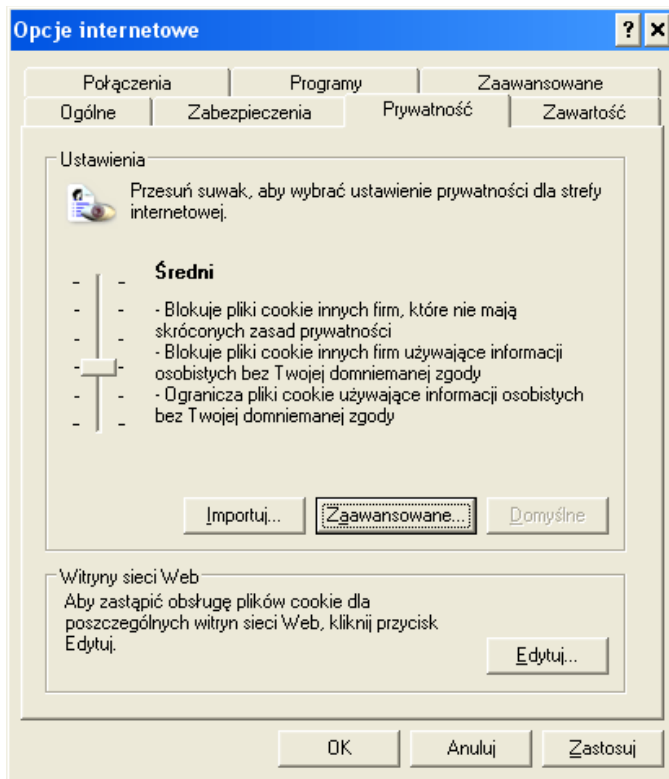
Opcje internetowe

?

Połączenia

Programy

Zaawansowane

Ogólne

Zabezpieczenia

Prywatność

Zawartość

Ustawienia

Przesuń suwak, aby wybrać ustawienie prywatności dla strefy internetowej.

Średni

- Blokuje pliki cookie innych firm, które nie mają skróconych zasad prywatności
- Blokuje pliki cookie innych firm używające informacji osobistych bez Twojej domniemanej zgody
- Ogranicza pliki cookie używające informacji osobistych bez Twojej domniemanej zgody

Importuj...

Zaawansowane...

Domyślne

Witryny sieci Web

Aby zastąpić obsługę plików cookie dla poszczególnych witryn sieci Web, kliknij przycisk Edytuj.

Edytuj...

OK

Anuluj

Zastosuj